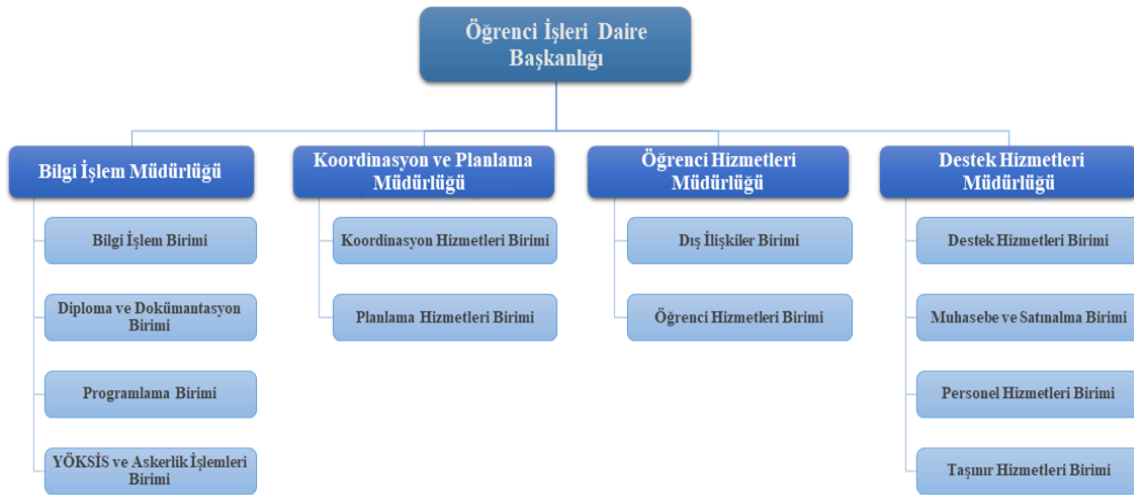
Öğrenci İşleri Daire Başkanlığı

Bilgi İşlem Müdürlüğü

Bilgi İşlem Birimi

Diploma ve Dokümantasyon Birimi

Programlama Birimi

YÖKSİS ve Askerlik İşlemleri Birimi

Koordinasyon ve Planlama Müdürlüğü

Koordinasyon Hizmetleri Birimi

Planlama Hizmetleri Birimi

Öğrenci Hizmetleri Müdürlüğü

Dış İlişkiler Birimi

Öğrenci Hizmetleri Birimi

Destek Hizmetleri Müdürlüğü

Destek Hizmetleri Birimi

Muhasebe ve Satınalma Birimi

Personel Hizmetleri Birimi

Taşınır Hizmetleri Birimi